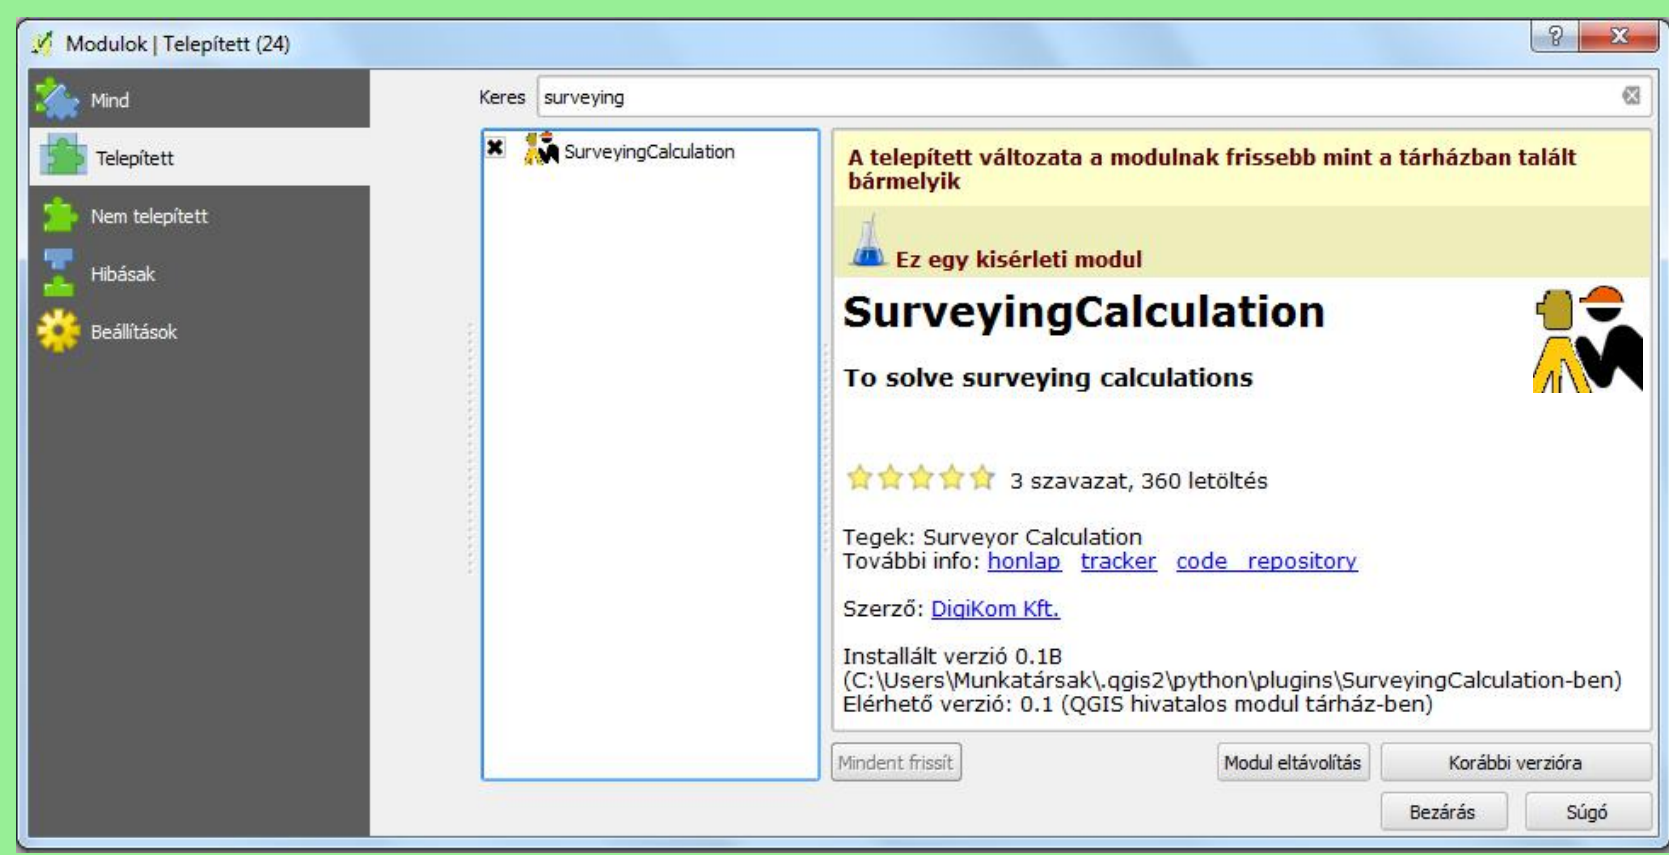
Modulok | Telepített (24)

?

Mind

Telepített

Nem telepített

Hibásak

Beállítások

Keres surveying

SurveyingCalculation

A telepített változata a modulnak frissebb mint a tárházban talált bármelyik

Ez egy kísérleti modul

SurveyingCalculation

To solve surveying calculations

3 szavazat, 360 letöltés

Tegek: Surveyor Calculation
További info: honlap tracker code repository

Szerző: DigiKom Kft.

Installált verzió 0.1B
(C:\Users\Munkatársak\.qgis2\python\plugins\SurveyingCalculation-ben)
Elérhető verzió: 0.1 (QGIS hivatalos modul tárház-ben)

Mindent frissít

Modul eltávolítás

Korábbi verzióra

Bezárás

Súgó